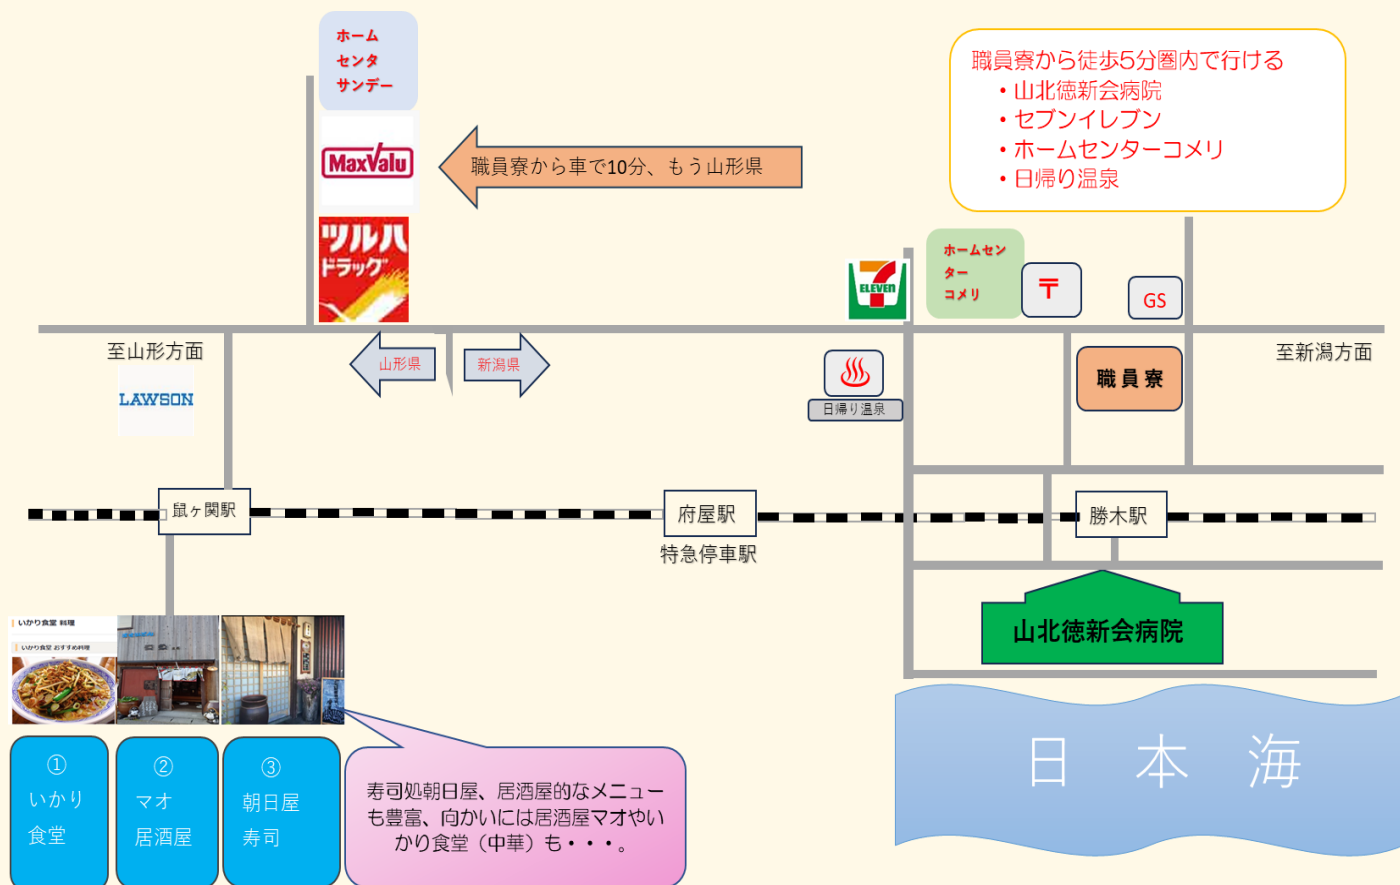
ホーム
センタ
サンデー

MaxValu

ツルハ
ドラッグ

職員寮から車で10分、もう山形県

職員寮から徒歩5分圏内で行ける
・山北徳新会病院
・セブンイレブン
・ホームセンターコメリ
・日帰り温泉

ELEVEn

ホームセンター
コメリ

〒

GS

至山形方面

山形県

新潟県

日帰り温泉

職員寮

至新潟方面

LAWSON

鼠ヶ関駅

府屋駅
特急停車駅

勝木駅

山北徳新会病院

いかり食堂 料理
いかり食堂 おすすめ料理

日 本 海

①
いかり
食堂

②
マオ
居酒屋

③
朝日屋
寿司

寿司処朝日屋、居酒屋的なメニューも豊富、向かいには居酒屋マオやいかり食堂（中華）も・・・。